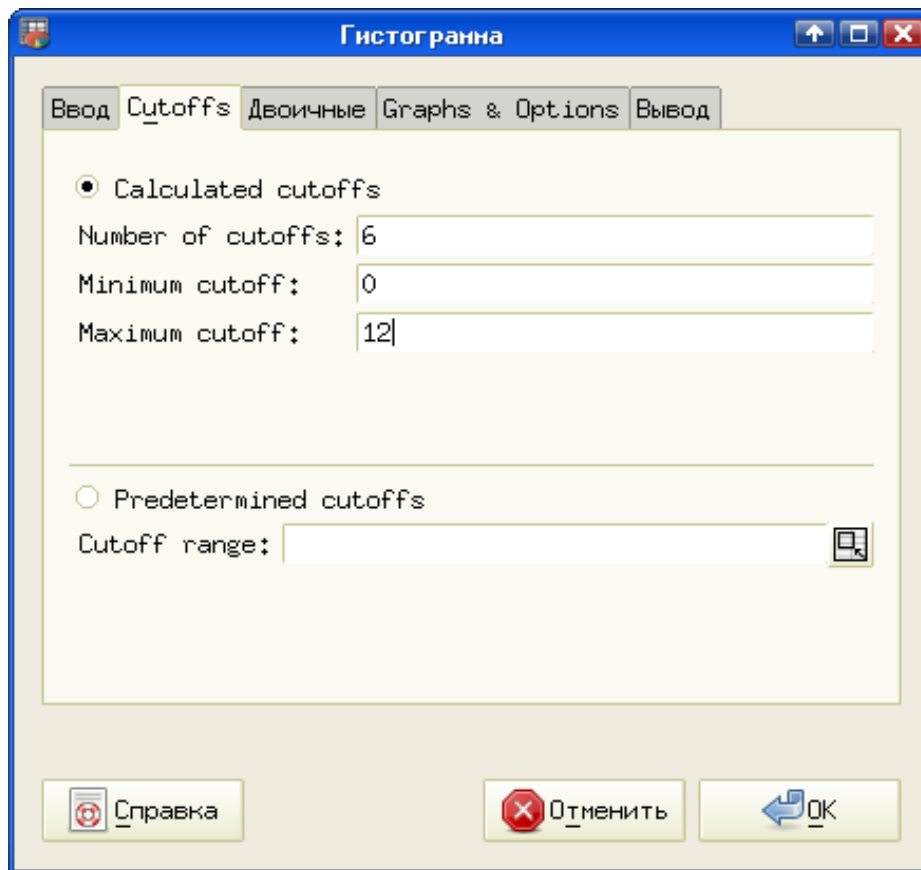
Гистогранна

Ввод | Cutoffs | Двоичные | Graphs & Options | Вывод

Calculated cutoffs
Number of cutoffs: 6
Minimum cutoff: 0
Maximum cutoff: 12

Predetermined cutoffs
Cutoff range:

Справка
Отменить
OK